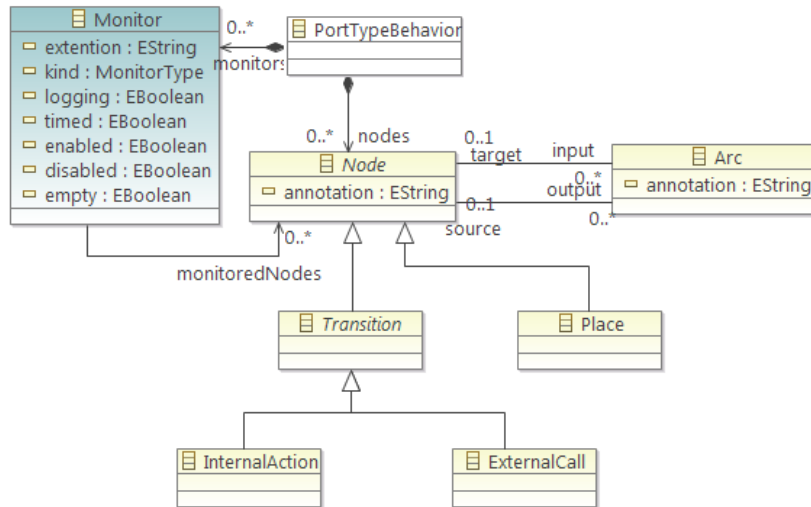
Monitor
extention : EString
kind : MonitorType
logging : EBoolean
timed : EBoolean
enabled : EBoolean
disabled : EBoolean
empty : EBoolean

0..*
monitors
PortTypeBehavior

0..*
nodes

Node
annotation : EString

0..1
target
input
0..*
output
0..1
source
0..*

Arc
annotation : EString

0..*
monitoredNodes

Transition

Place

InternalAction

ExternalCall